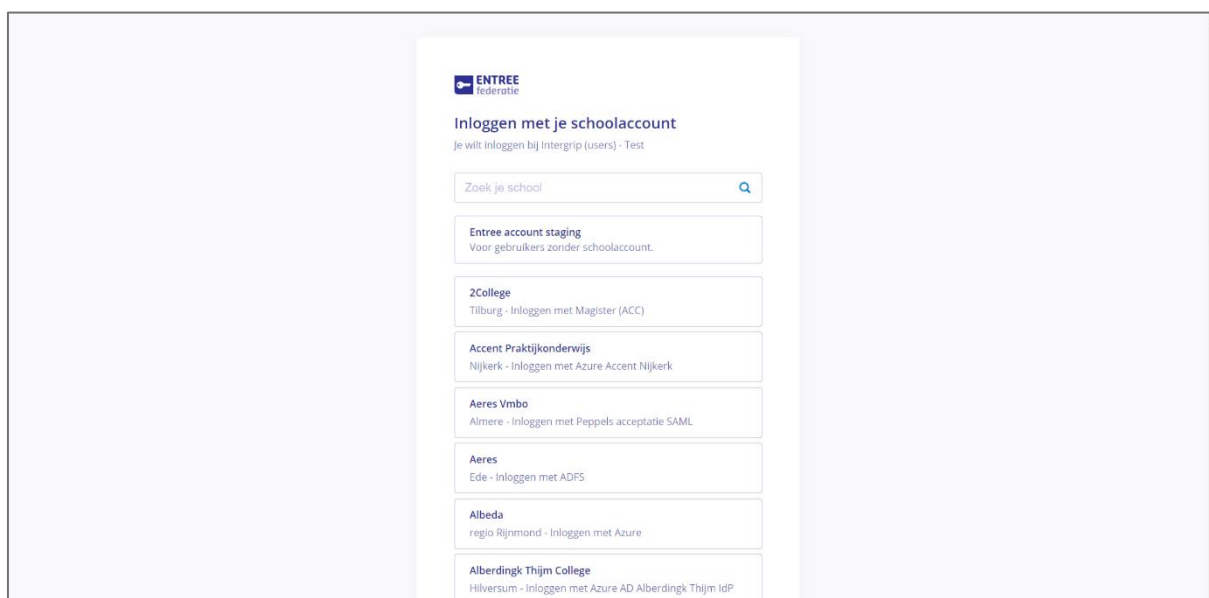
ENTREE
federatie

Inloggen met je schoolaccount

Je wilt inloggen bij Intergrip (users) - Test

Zoek je school

Entree account staging
Voor gebruikers zonder schoolaccount.

2College
Tilburg - Inloggen met Magister (ACC)

Accent Praktijkonderwijs
Nijkerk - Inloggen met Azure Accent Nijkerk

Aeres Vmbo
Almere - Inloggen met Peppels acceptatie SAML

Aeres
Ede - Inloggen met ADFS

Albeda
regio Rijnmond - Inloggen met Azure

Alberdingk Thijm College
Hilversum - Inloggen met Azure AD Alberdingk Thijm IdP